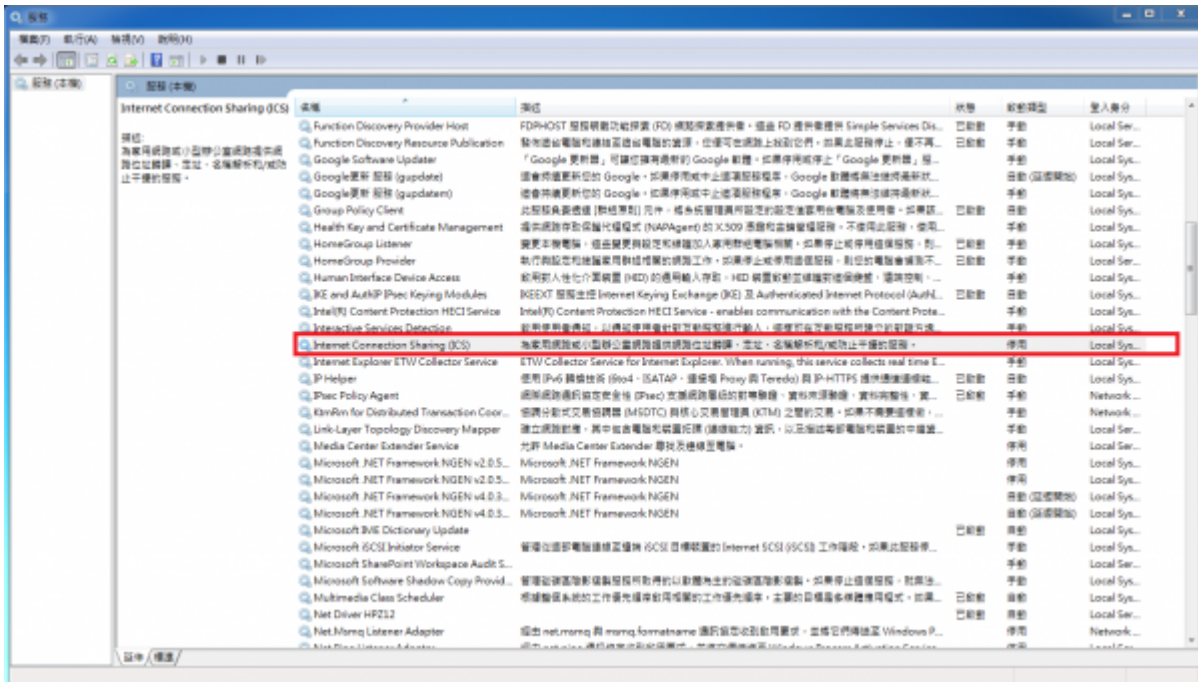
服務

檔案(F) 執行(A) 檢視(V) 說明(H)

服務 (本機)

服務 (本機)

Internet Connection Sharing (ICS)

描述:
為家用網路或小型辦公室網路提供網路位址轉譯、定址、名稱解析和/或防止干擾的服務。

| 名稱 | 描述 | 狀態 | 啟動類型 | 登入身分 |
|---|---|---|---|---|
| Function Discovery Provider Host | FDPHOST 服務裝載功能探索 (FD) 網路探索提供者。這些 FD 提供者提供 Simple Services Dis... | 已啟動 | 手動 | Local Ser... |
| Function Discovery Resource Publication | 發佈這台電腦和連結至這台電腦的資源，從使可在網路上探索它們。如果此服務停止，便不再... | 已啟動 | 手動 | Local Ser... |
| Google Software Updater | 「Google 更新服」可讓您擁有最新的 Google 軟體。如果停用或停止「Google 更新服」服... | | 手動 | Local Sys... |
| Google更新 服務 (gupdate) | 讓您持續更新您的 Google。如果停用或中止這項服務程序，Google 軟體便無法持續最新狀... | | 自動 (延遲開始) | Local Sys... |
| Google更新 服務 (gupdatem) | 讓您持續更新您的 Google。如果停用或中止這項服務程序，Google 軟體便無法持續最新狀... | | 手動 | Local Sys... |
| Group Policy Client | 此服務負責透過 [群組原則] 元件，套用系統管理員為電腦及使用者設定的設定。如果該... | 已啟動 | 自動 | Local Sys... |
| Health Key and Certificate Management | 提供網路存取保護代理程式 (NAPAgent) 的 X.509 憑證和金鑰管理服務。不使用此服務... | | 手動 | Local Sys... |
| HomeGroup Listener | 變更本機電腦，這些變更與設定和維護加入家用群組電腦相關。如果停止或停用這個服務，則... | 已啟動 | 手動 | Local Sys... |
| HomeGroup Provider | 執行與設定和維護家用群組相關的網路工作。如果停止或停用這個服務，則您的電腦會偵測不... | 已啟動 | 手動 | Local Ser... |
| Human Interface Device Access | 啟用對人性化介面裝置 (HID) 的通用輸入存取，HID 裝置啟動並維護對鍵盤熱鍵、遙控控制、... | | 手動 | Local Sys... |
| IKE and AuthIP IPsec Keying Modules | IKEEXT 服務主控 Internet Keying Exchange (IKE) 及 Authenticated Internet Protocol (AuthI... | 已啟動 | 自動 | Local Sys... |
| Intel(R) Content Protection HECI Service | Intel(R) Content Protection HECI Service - enables communication with the Content Prote... | | 手動 | Local Sys... |
| Interactive Services Detection | 啟用使用者通知，以便給使用者對於互動服務之輸入... | | 手動 | Local Sys... |
| Internet Connection Sharing (ICS) | 為家用網路或小型辦公室網路提供網路位址轉譯、定址、名稱解析和/或防止干擾的服務。 | | 停用 | Local Sys... |
| Internet Explorer ETW Collector Service | ETW Collector Service for Internet Explorer. When running, this service collects real time E... | | 手動 | Local Sys... |
| IP Helper | 使用 IPv6 轉換技術 (6to4、ISATAP、連接埠 Proxy 與 Teredo) 與 IP-HTTPS 提供通道連線... | 已啟動 | 自動 | Local Sys... |
| IPsec Policy Agent | 網際網路通訊協定安全性 (IPsec) 支援網路層級的對等驗證、資料來源驗證、資料完整性、資... | 已啟動 | 手動 | Network... |
| KtmRm for Distributed Transaction Coor... | 協調分散式交易協調器 (MSDTC) 與核心交易管理員 (KTM) 之間的交易。如果不需要這項... | | 手動 | Network... |
| Link-Layer Topology Discovery Mapper | 建立網路對應，其中包含電腦和裝置拓撲 (連線能力) 資訊，以及描述每部電腦和裝置的中繼資... | | 手動 | Local Ser... |
| Media Center Extender Service | 允許 Media Center Extender 尋找及連線至電腦。 | | 停用 | Local Ser... |
| Microsoft .NET Framework NGEN v2.0.5... | Microsoft .NET Framework NGEN | | 停用 | Local Sys... |
| Microsoft .NET Framework NGEN v2.0.5... | Microsoft .NET Framework NGEN | | 停用 | Local Sys... |
| Microsoft .NET Framework NGEN v4.0.3... | Microsoft .NET Framework NGEN | | 自動 (延遲開始) | Local Sys... |
| Microsoft .NET Framework NGEN v4.0.3... | Microsoft .NET Framework NGEN | | 自動 (延遲開始) | Local Sys... |
| Microsoft IME Dictionary Update | | 已啟動 | 自動 | Local Sys... |
| Microsoft iSCSI Initiator Service | 管理從這部電腦連線至遠端 iSCSI 目標裝置的 Internet SCSI (iSCSI) 工作階段。如果此服務停... | | 手動 | Local Sys... |
| Microsoft SharePoint Workspace Audit S... | | | 手動 | Local Sys... |
| Microsoft Software Shadow Copy Provid... | 管理磁碟區陰影複製服務所取得的以軟體為主的磁碟區陰影複製。如果停止這個服務，則無法... | | 手動 | Local Sys... |
| Multimedia Class Scheduler | 根據整個系統的工作優先權來啟用相關的工作優先順序。主要的目標是多媒體應用程式。如果... | 已啟動 | 自動 | Local Sys... |
| Net Driver HPZ12 | | 已啟動 | 自動 | Local Ser... |
| Net.Msmq Listener Adapter | 接收 net.msmq 與 msmq.formatname 通訊協定的啟動要求，並將它們傳送至 Windows P... | | 停用 | Network... |

延伸 / 標準 /